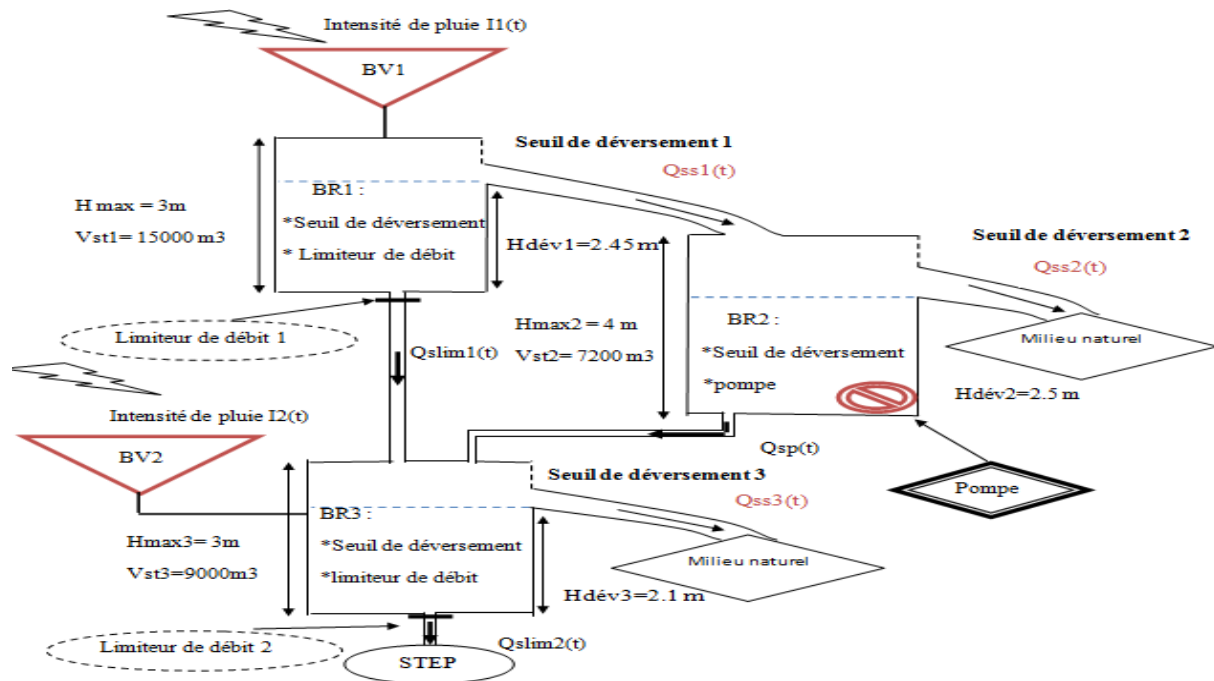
Intensité de pluie I1(t)

BV1

Seuil de déversement 1

Qss1(t)

H max = 3m

Vst1= 15000 m3

BR1 :

*Seuil de déversement

* Limiteur de débit

Hdév1=2.45 m

Seuil de déversement 2

Qss2(t)

Limiteur de débit 1

Qslim1(t)

Hmax2 = 4 m

Vst2= 7200 m3

BR2 :

*Seuil de déversement

*pompe

Milieu naturel

Hdév2=2.5 m

Intensité de pluie I2(t)

BV2

Qsp(t)

Seuil de déversement 3

Qss3(t)

Pompe

Hmax3= 3m

Vst3=9000m3

BR3 :

*Seuil de déversement

*limiteur de débit

Milieu naturel

Hdév3=2.1 m

Limiteur de débit 2

Qslim2(t)

STEP